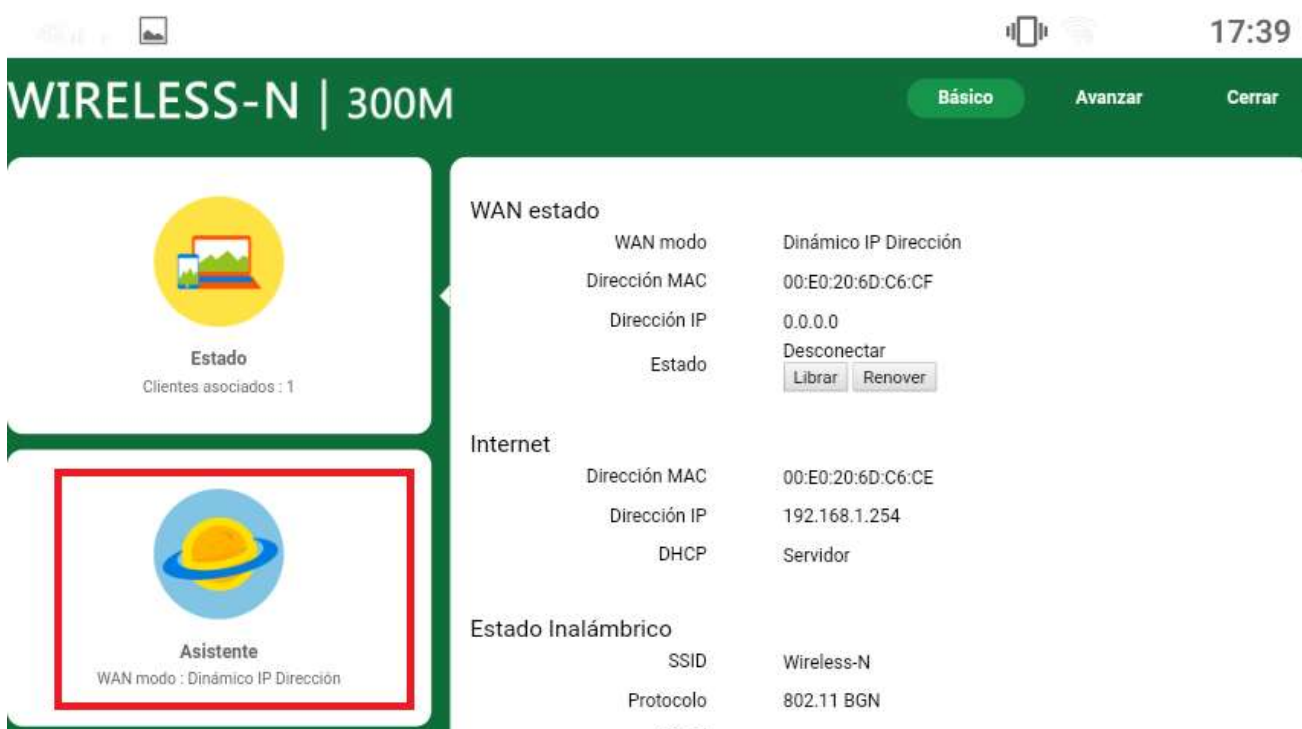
17:39

WIRELESS-N | 300M

Básico Avanzar Cerrar

Estado
Clientes asociados : 1

Asistente
WAN modo : Dinámico IP Dirección

WAN estado

| | |
|---|---|
| WAN modo | Dinámico IP Dirección |
| Dirección MAC | 00:E0:20:6D:C6:CF |
| Dirección IP | 0.0.0.0 |
| Estado | Desconectar Librar Renover |

Internet

| | |
|---|---|
| Dirección MAC | 00:E0:20:6D:C6:CE |
| Dirección IP | 192.168.1.254 |
| DHCP | Servidor |

Estado Inalámbrico

| | |
|---|---|
| SSID | Wireless-N |
| Protocolo | 802.11 BGN |